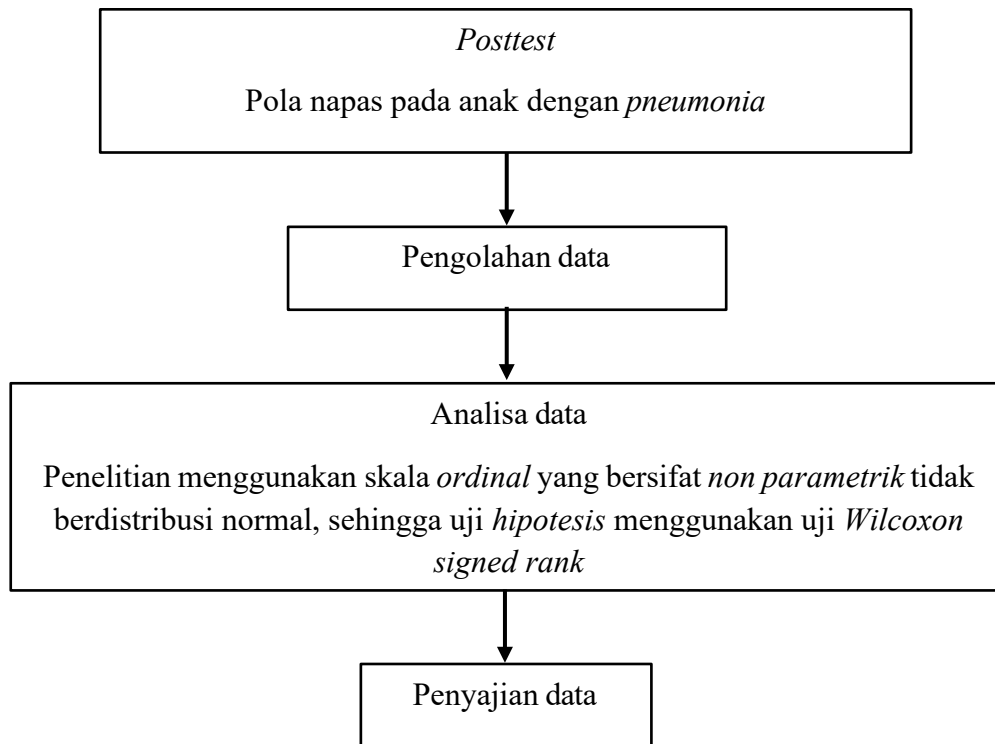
Posttest

Pola napas pada anak dengan pneumonia

Pengolahan data

Analisa data

Penelitian menggunakan skala ordinal yang bersifat non parametrik tidak berdistribusi normal, sehingga uji hipotesis menggunakan uji Wilcoxon signed rank

Penyajian data